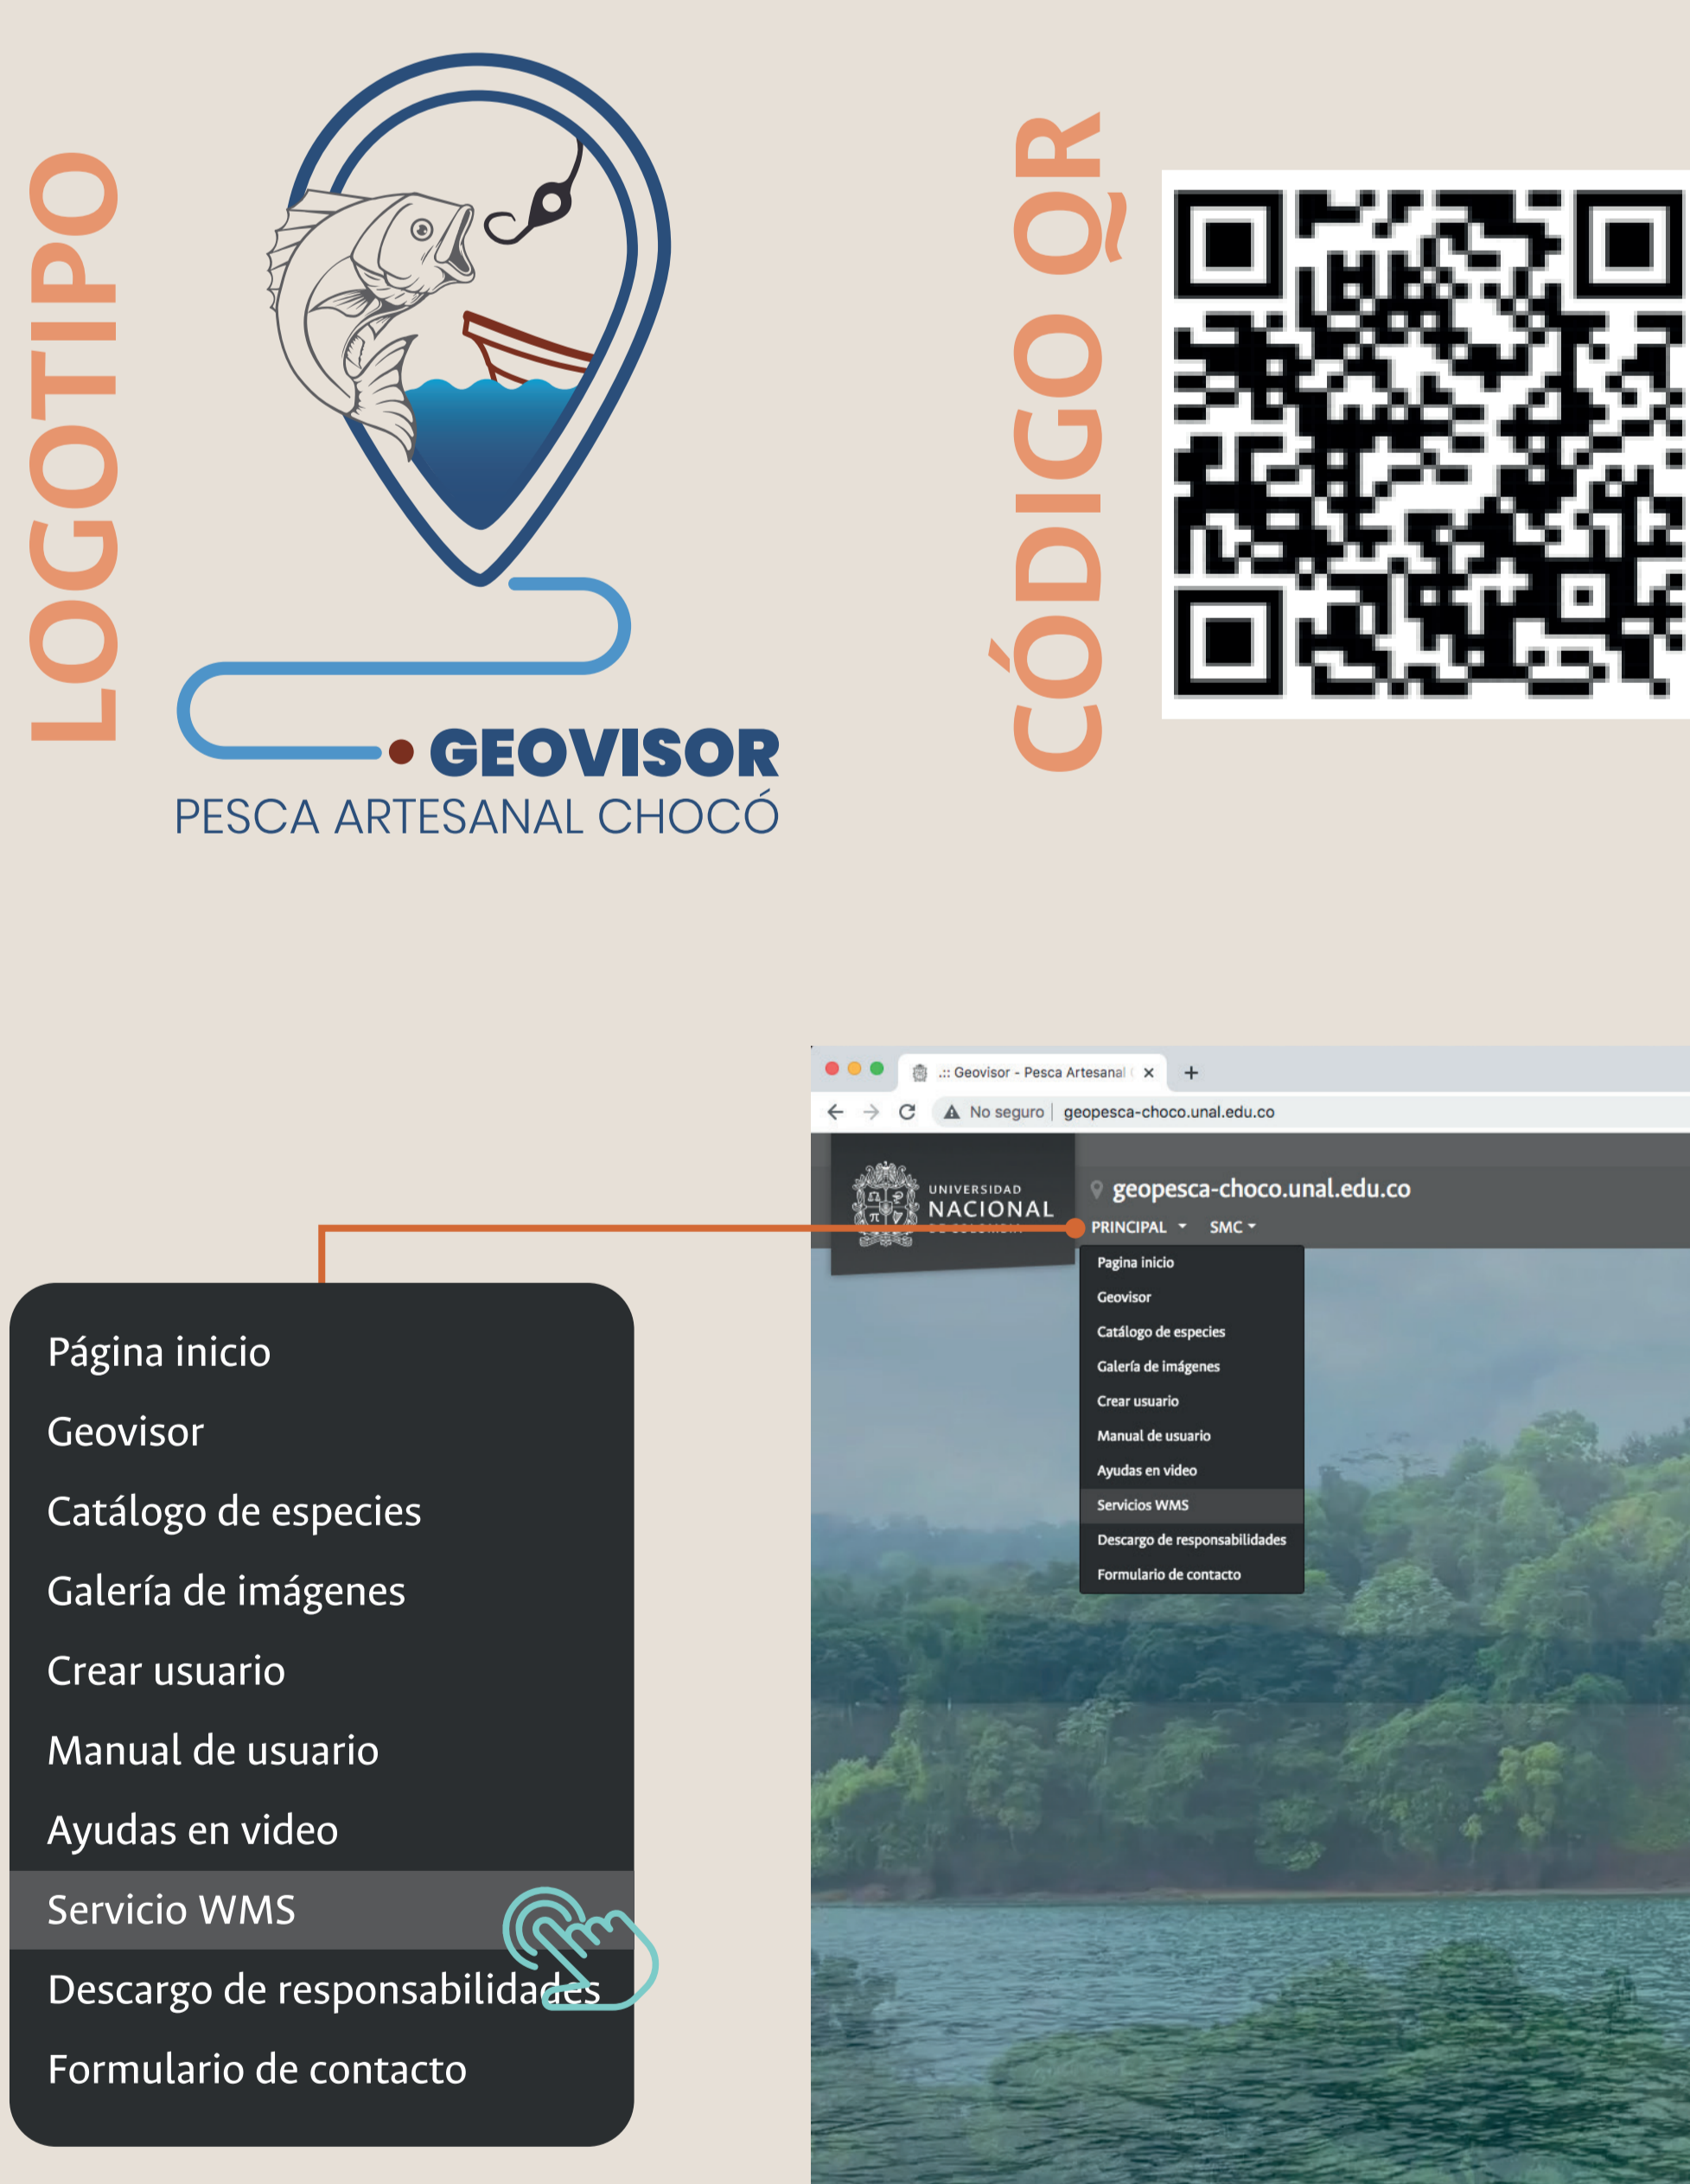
LOGOTIPO

GEOVISOR
PESCA ARTESANAL CHOCÓ

CÓDIGO QR

.:: Geovisor - Pesca Artesanal
No seguro | geopesca-choco.unal.edu.co

UNIVERSIDAD NACIONAL
geopesca-choco.unal.edu.co
PRINCIPAL SMC
Pagina inicio
Geovisor
Catálogo de especies
Galería de imágenes
Crear usuario
Manual de usuario
Ayudas en video
Servicios WMS
Descargo de responsabilidades
Formulario de contacto

Página inicio
Geovisor
Catálogo de especies
Galería de imágenes
Crear usuario
Manual de usuario
Ayudas en video
Servicio WMS
Descargo de responsabilidades
Formulario de contacto